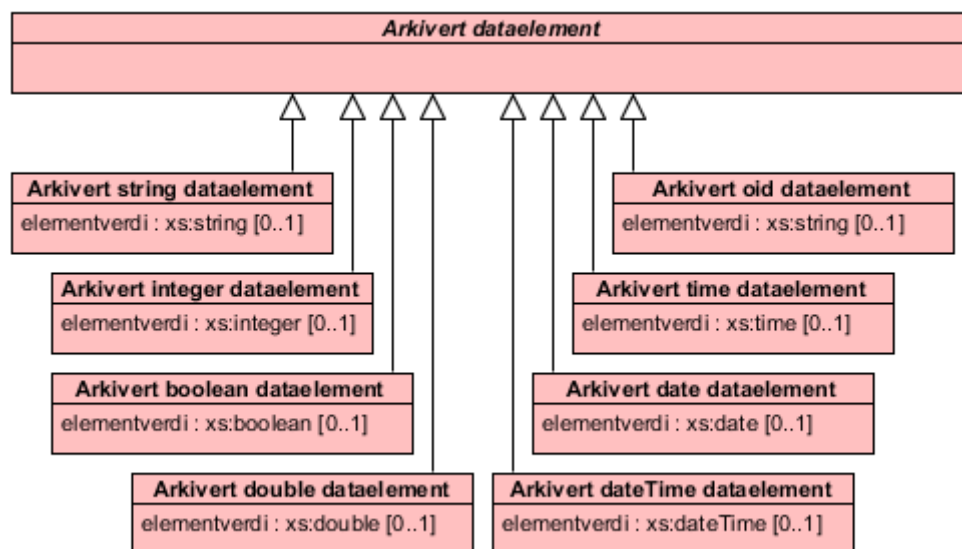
Arkivert dataelement

Arkivert string dataelement
elementverdi : xs:string [0..1]

Arkivert integer dataelement
elementverdi : xs:integer [0..1]

Arkivert boolean dataelement
elementverdi : xs:boolean [0..1]

Arkivert double dataelement
elementverdi : xs:double [0..1]

Arkivert oid dataelement
elementverdi : xs:string [0..1]

Arkivert time dataelement
elementverdi : xs:time [0..1]

Arkivert date dataelement
elementverdi : xs:date [0..1]

Arkivert dateTime dataelement
elementverdi : xs:dateTime [0..1]